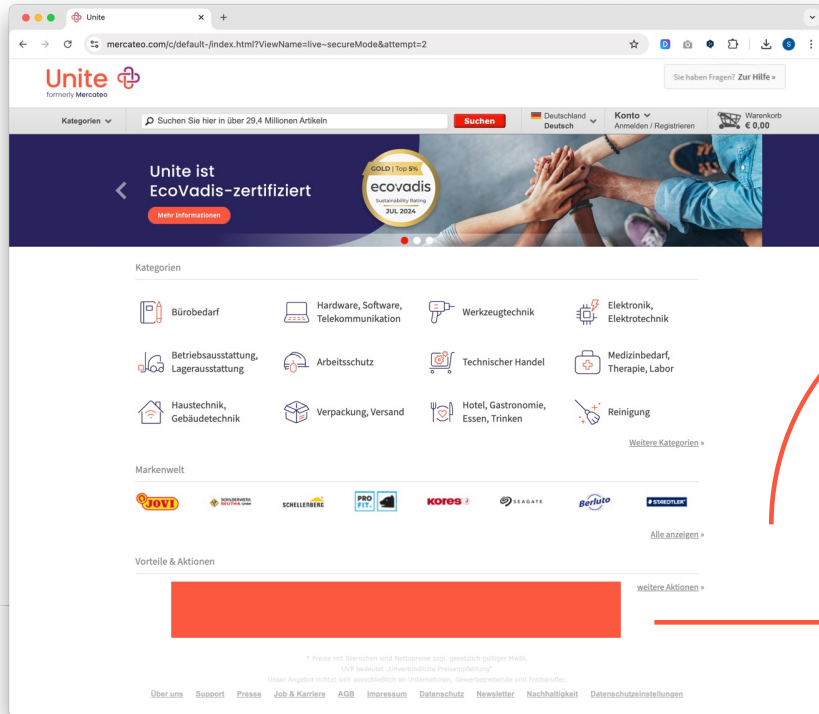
Unite ×  +

mercateo.com/c/default-/index.html?ViewName=live~secureMode&attempt=2

Unite
formerly Mercateo

Sie haben Fragen? Zur Hilfe »

Kategorien

Suchen Sie hier in über 29,4 Millionen Artikeln

Suchen

Deutschland
Deutsch

Konto
Anmelden / Registrieren

Warenkorb
€ 0,00

Unite ist EcoVadis-zertifiziert

Mehr Informationen

GOLD | Top 5%
ecovadis
Sustainability Rating
JUL 2024

Kategorien

Bürobedarf

Hardware, Software, Telekommunikation

Werkzeugtechnik

Elektronik, Elektrotechnik

Betriebsausstattung, Lagerausstattung

Arbeitsschutz

Technischer Handel

Medizinbedarf, Therapie, Labor

Haustechnik, Gebäudetechnik

Verpackung, Versand

Hotel, Gastronomie, Essen, Trinken

Reinigung

Weitere Kategorien »

Markenwelt

JOVI

SCHLEIFERWERK REUTHER GMBH

SCHELLENBERG

PRO FIT.

Kores

SEAGATE

Berluto

STAEDTLER

Alle anzeigen »

Vorteile & Aktionen

weitere Aktionen »

* Preise mit Sternchen sind Nettopreise zzgl. gesetzlich gültiger MwSt.
UVP bedeutet „Unverbindliche Preisempfehlung"
Unser Angebot richtet sich ausschließlich an Unternehmen, Gewerbetreibende und Freiberufler.

Über uns  Support  Presse  Job & Karriere  AGB  Impressum  Datenschutz  Newsletter  Nachhaltigkeit  Datenschutzeinstellungen